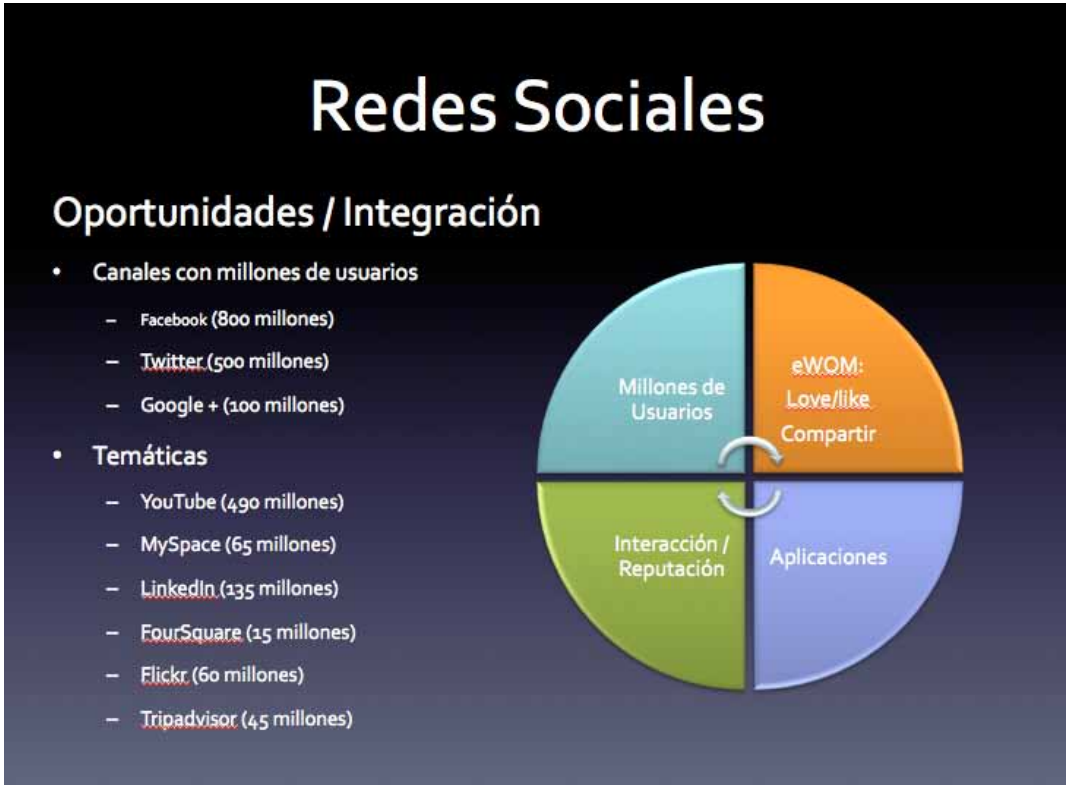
Redes Sociales

Oportunidades / Integración

- Canales con millones de usuarios
  - Facebook (800 millones)
  - Twitter (500 millones)
  - Google + (100 millones)
- Temáticas
  - YouTube (490 millones)
  - MySpace (65 millones)
  - LinkedIn (135 millones)
  - FourSquare (15 millones)
  - Flickr (60 millones)
  - Tripadvisor (45 millones)

Millones de Usuarios

eWOM: Love/like Compartir

Interacción / Reputación

Aplicaciones